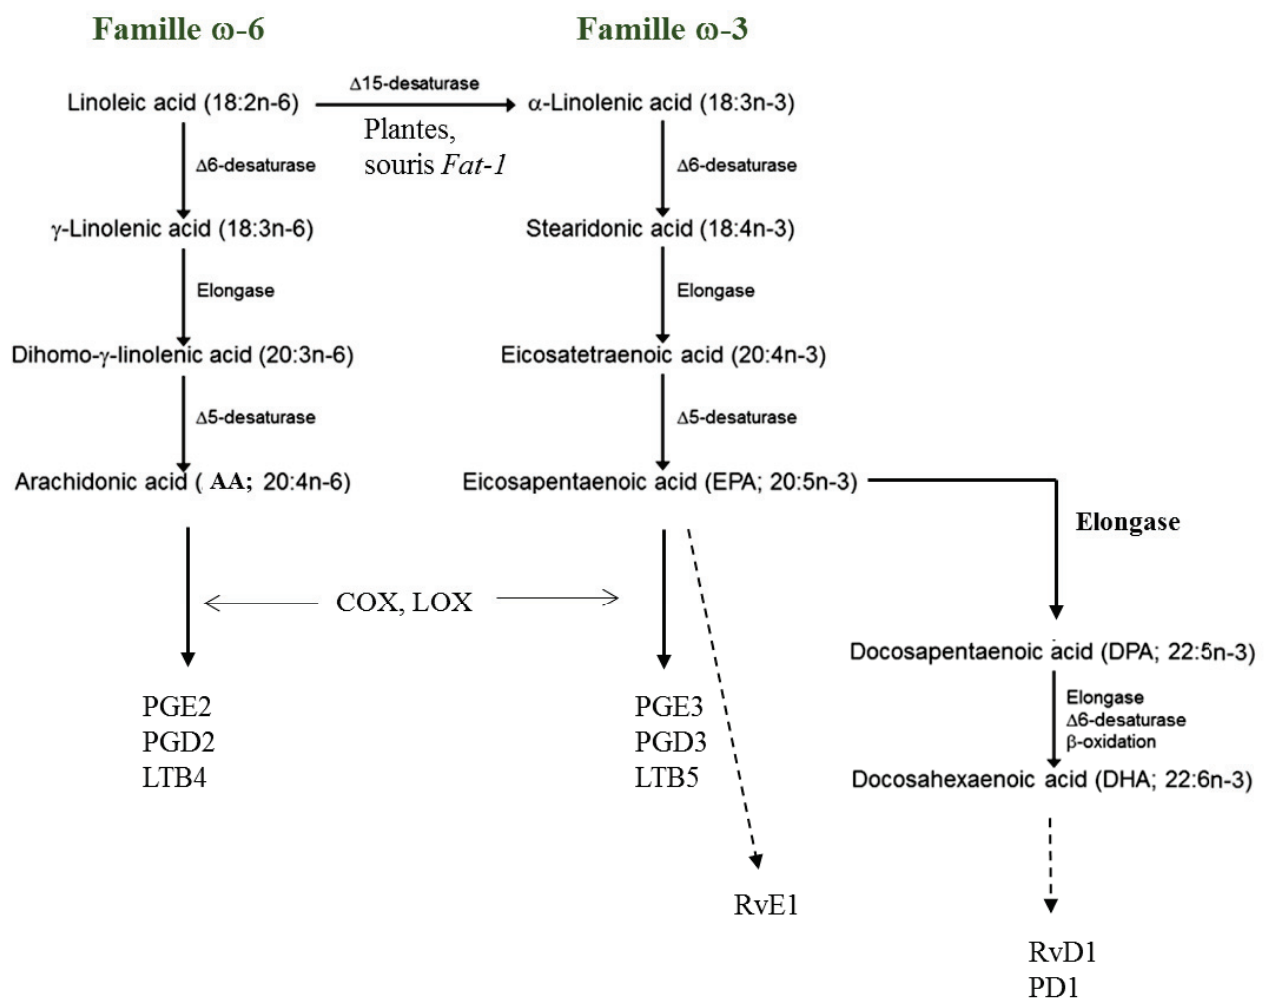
Famille ω-6

Famille ω-3

Linoleic acid (18:2n-6)

Δ15-desaturase

Plantes, souris *Fat-1*

α-Linolenic acid (18:3n-3)

Δ6-desaturase

Δ6-desaturase

γ-Linolenic acid (18:3n-6)

Stearidonic acid (18:4n-3)

Elongase

Elongase

Dihomo-γ-linolenic acid (20:3n-6)

Eicosatetraenoic acid (20:4n-3)

Δ5-desaturase

Δ5-desaturase

Arachidonic acid ( **AA;** 20:4n-6)

Eicosapentaenoic acid (EPA; 20:5n-3)

**Elongase**

COX, LOX

Docosapentaenoic acid (DPA; 22:5n-3)

Elongase
Δ6-desaturase
β-oxidation

Docosahexaenoic acid (DHA; 22:6n-3)

PGE2
PGD2
LTB4

PGE3
PGD3
LTB5

RvE1

RvD1
PD1